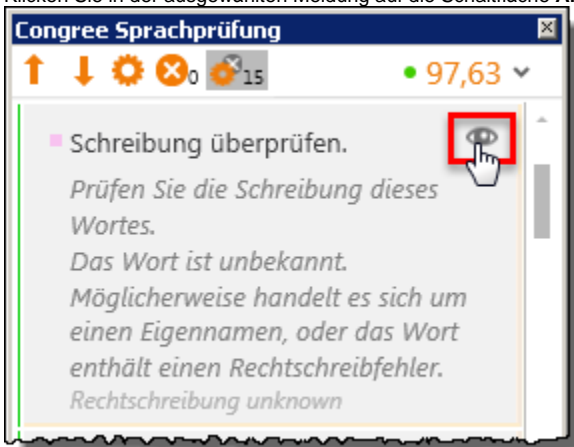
Klicken Sie in der ausgewählten Meldung auf die Schaltfläche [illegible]

Congree Sprachprüfung

0 15 97,63

Schreibung überprüfen.

Prüfen Sie die Schreibung dieses Wortes.
Das Wort ist unbekannt.
Möglicherweise handelt es sich um einen Eigennamen, oder das Wort enthält einen Rechtschreibfehler.
Rechtschreibung unknown